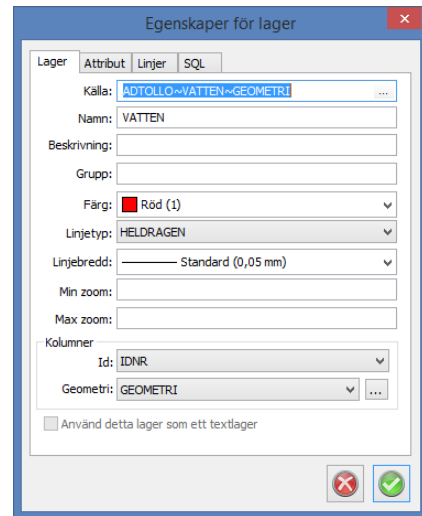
Egenskaper för lager

Lager | Attribut | Linjer | SQL

Källa: ADTOLLO~VATTEN~GEOMETRI ...

Namn: VATTEN

Beskrivning:

Grupp:

Färg: Röd (1)

Linjetyp: HELDRAGEN

Linjebredd: Standard (0,05 mm)

Min zoom:

Max zoom:

Kolumner

Id: IDNR

Geometri: GEOMETRI ...

Använd detta lager som ett textlager